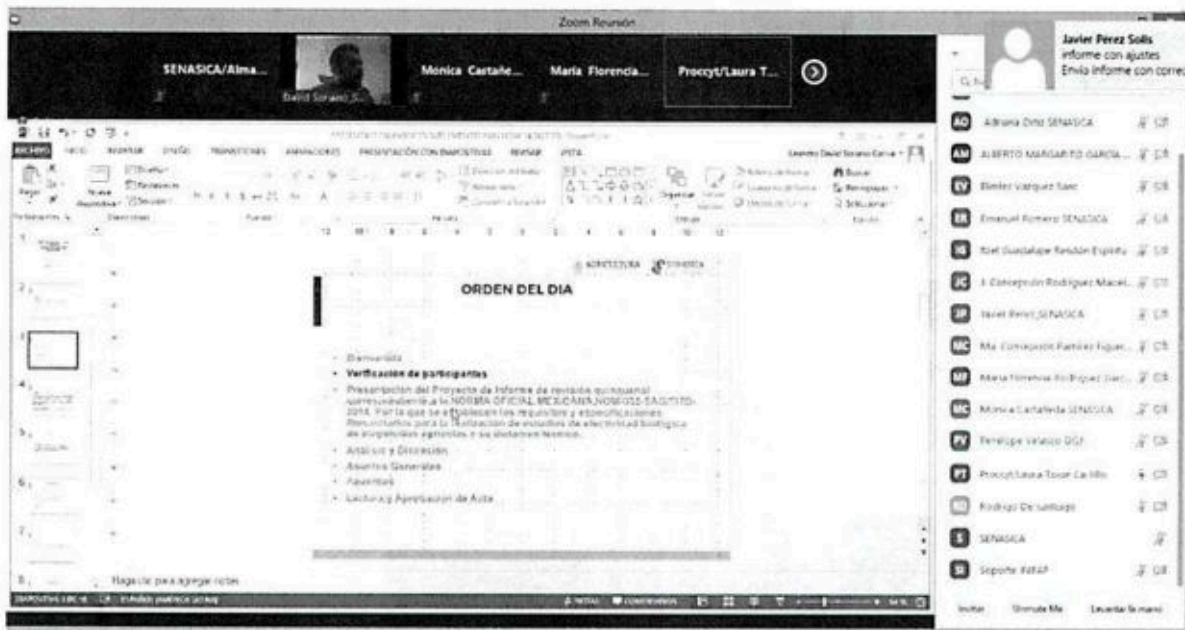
Zoom Reunión

SENASICA/Alma...

David Soriano S...

Monica Cartañe...

Maria Florencia...

Proccyt/Laura T...

Javier Perez Solis
informe con ajustes
Envía informe con correc

AO Adriana Ortiz SENASICA

AM ALBERTO MARGARITO GARCIA...

EV Eleider Vazquez Saec

ER Emanuel Romero SENASICA

IG Itzel Guadalupe Rendon Espiritu

JC J. Concepcion Rodriguez Macel...

JP Javier Perez SENASICA

MC Ma. Concepcion Ramirez Figue...

MF Maria Florencia Rodriguez Garc...

MC Monica Cartañeda SENASICA

PV Penelope Velasco DGV

PT Proccyt/Laura Tovar Carrillo

Rodrigo De santiago

S SENASICA

SI Soporte INIFAP

Invitar Silenciar a todos Levantar la mano

ARCHIVO INICIO INSERTAR DISEÑO TRANSICIONES ANIMACIONES PRESENTACIÓN CON DIAPOSITIVAS REVISAR VISTA

Leandro David Soriano Garcia

Pegar Nueva diapositiva Diseño Restablecer Sección Portapapeles Diapositivas Fuente Párrafo Dibujo Organizar Estilos rápidos Buscar Reemplazar Seleccionar Edición

AGRICULTURA SENASICA

ORDEN DEL DIA

• Bienvenida
• Verificación de participantes
• Presentación del Proyecto de Informe de revisión quinquenal correspondiente a la NORMA OFICIAL MEXICANA NOM-032-SAG/FITO-2014, Por la que se establecen los requisitos y especificaciones fitosanitarios para la realización de estudios de efectividad biológica de plaguicidas agrícolas y su dictamen técnico.
• Análisis y Discusión
• Asuntos Generales
• Acuerdos
• Lectura y Aprobación de Acta

Haga clic para agregar notas

DIAPOSITIVA 3 DE 8 ESPAÑOL (MÉXICO)

NOTAS COMENTARIOS